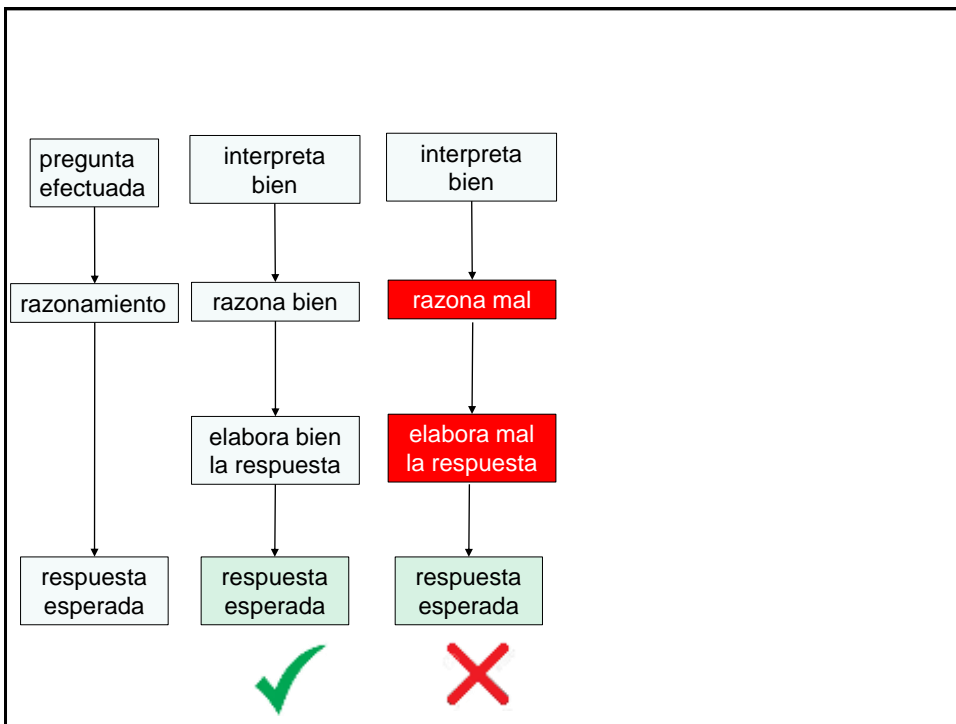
pregunta efectuada

razonamiento

respuesta esperada

interpreta bien

razona bien

elabora bien la respuesta

respuesta esperada

interpreta bien

razona mal

elabora mal la respuesta

respuesta esperada